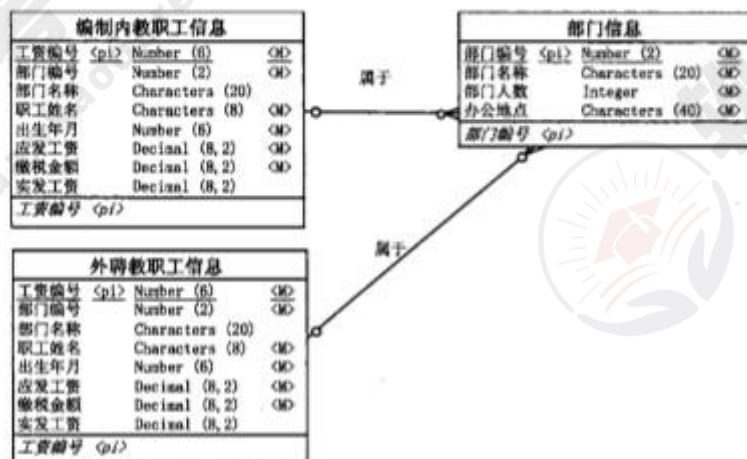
编制内教职工信息

| | | | |
|---|---|---|---|
| 工资编号 | <pi> | Number (6) | <M> |
| 部门编号 | | Number (2) | <M> |
| 部门名称 | | Characters (20) | |
| 职工姓名 | | Characters (8) | <M> |
| 出生年月 | | Number (6) | <M> |
| 应发工资 | | Decimal (8,2) | <M> |
| 缴税金额 | | Decimal (8,2) | <M> |
| 实发工资 | | Decimal (8,2) | |

工资编号 <pi>

属于

部门信息

| | | | |
|---|---|---|---|
| 部门编号 | <pi> | Number (2) | <M> |
| 部门名称 | | Characters (20) | <M> |
| 部门人数 | | Integer | <M> |
| 办公地点 | | Characters (40) | <M> |

部门编号 <pi>

属于

外聘教职工信息

| | | | |
|---|---|---|---|
| 工资编号 | <pi> | Number (6) | <M> |
| 部门编号 | | Number (2) | <M> |
| 部门名称 | | Characters (20) | |
| 职工姓名 | | Characters (8) | <M> |
| 出生年月 | | Number (6) | <M> |
| 应发工资 | | Decimal (8,2) | <M> |
| 缴税金额 | | Decimal (8,2) | <M> |
| 实发工资 | | Decimal (8,2) | |

工资编号 <pi>